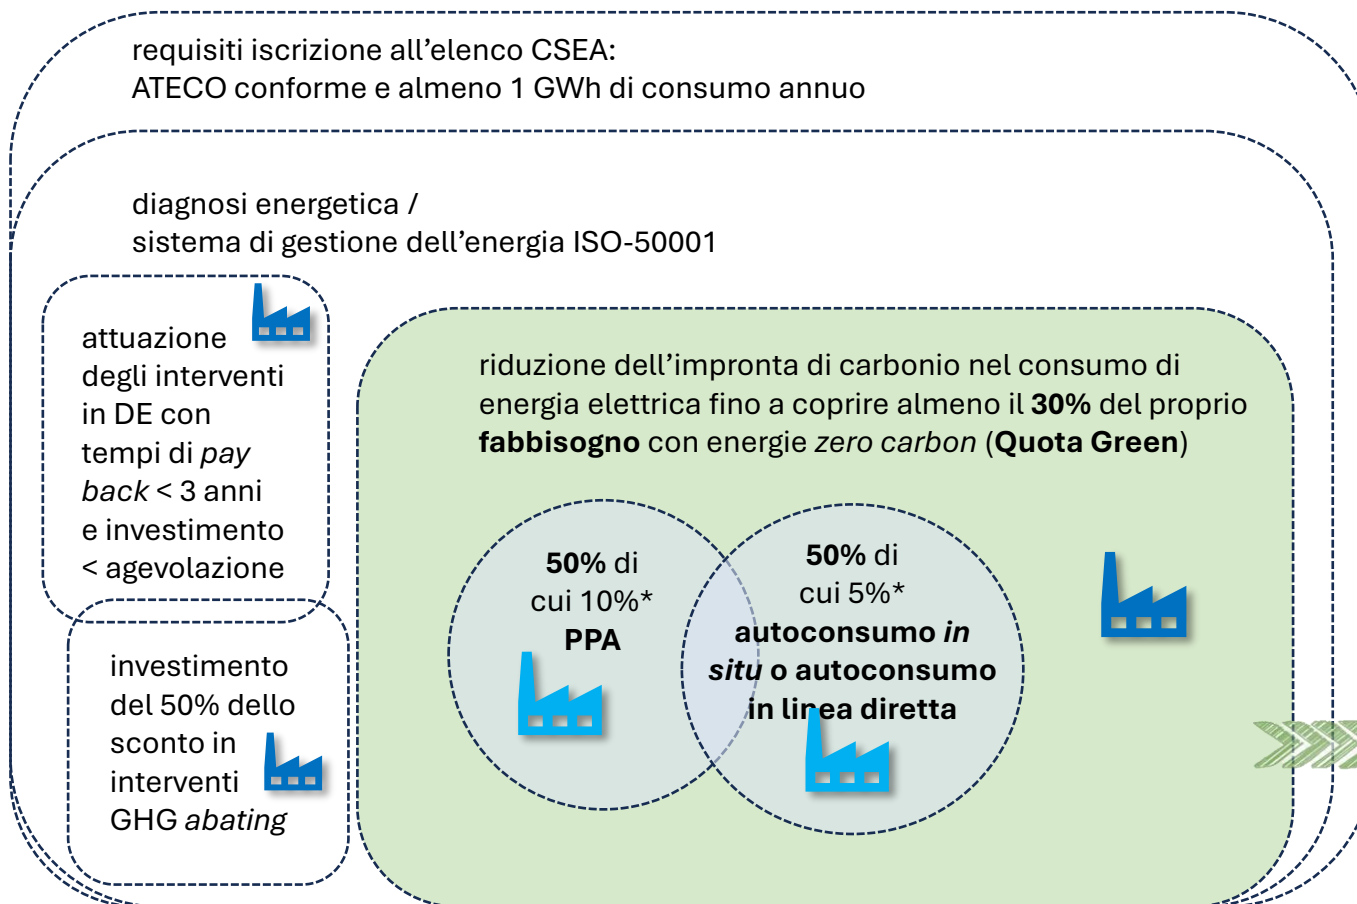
requisiti iscrizione all’elenco CSEA:
ATECO conforme e almeno 1 GWh di consumo annuo

diagnosi energetica /
sistema di gestione dell’energia ISO-50001

attuazione degli interventi in DE con tempi di *pay back* < 3 anni e investimento < agevolazione

investimento del 50% dello sconto in interventi GHG *abating*

riduzione dell’impronta di carbonio nel consumo di energia elettrica fino a coprire almeno il **30%** del proprio **fabbisogno** con energie *zero carbon* (**Quota Green**)

**50%** di cui 10%* **PPA**

**50%** di cui 5%* **autoconsumo *in situ* o autoconsumo in linea diretta**